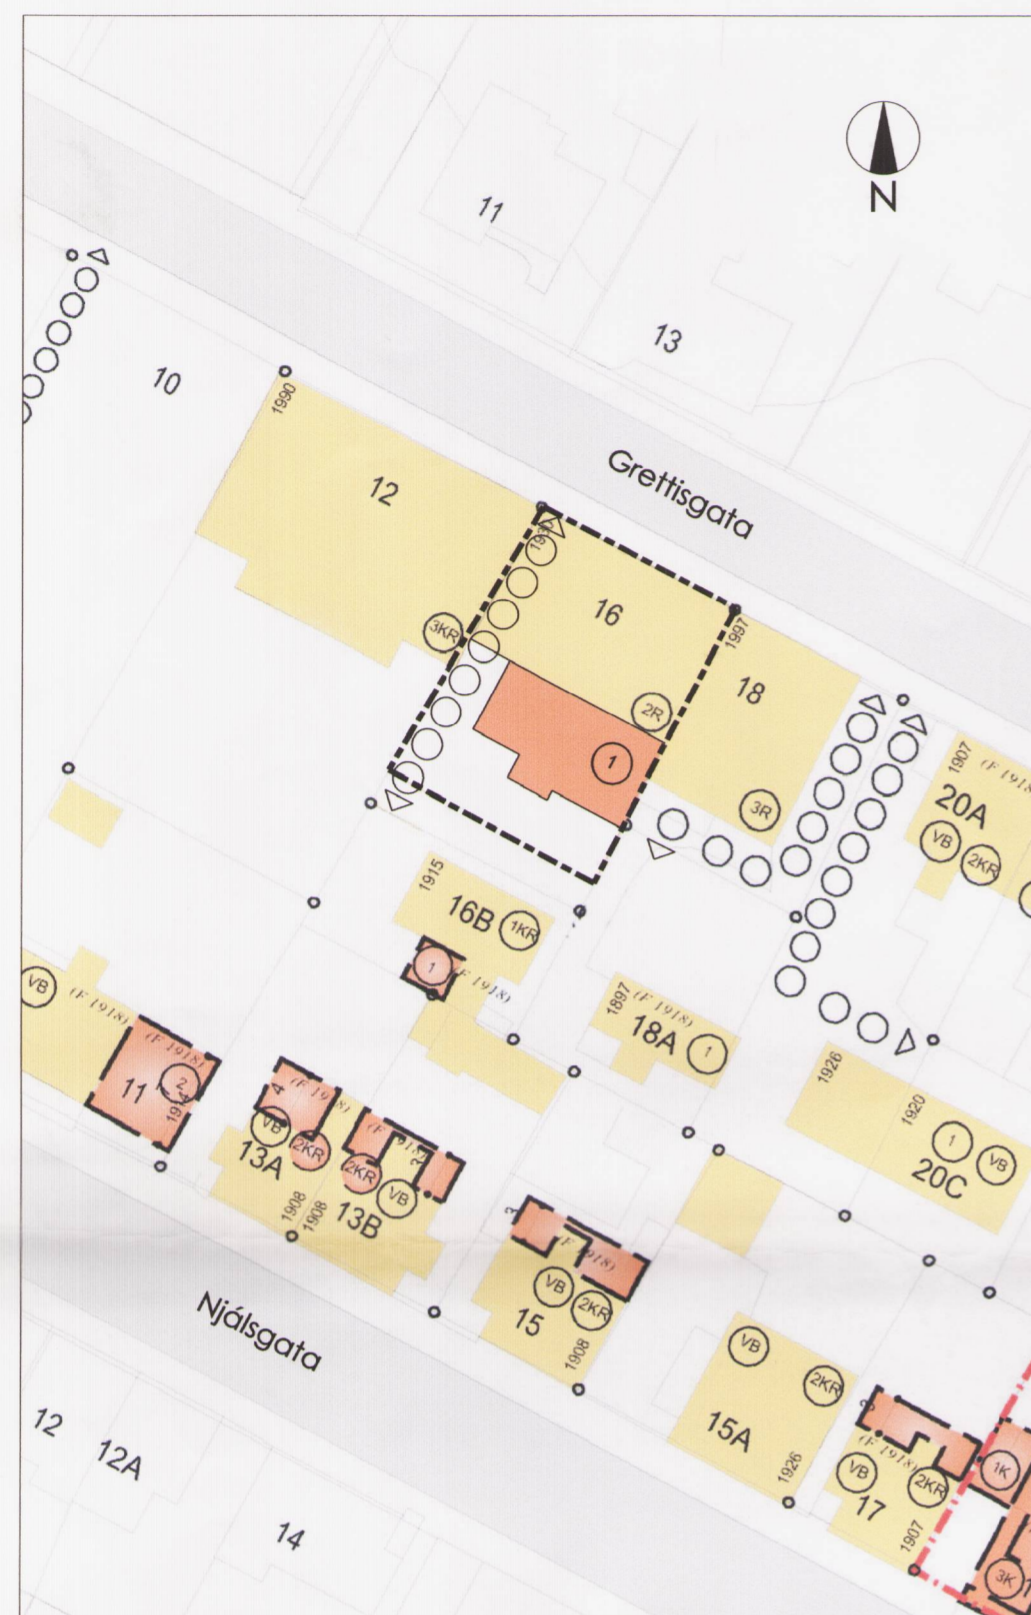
N

11

13

10

1990

12

Grettisgata

1997

16

3KR

1997

18

2R

1

3R

1907 (F 1918)

20A

VB

2KR

1915

16B

1KR

1

(F 1918)

VB

(F 1918)

(F 1918)

11

2

1908

1897 (F 1918)

18A

1

1926

4

(F 1918)

VB

2KR

13A

(F 1918)

2KR

VB

3

1920

1

VB

20C

1908

1908

13B

3

(F 1918)

VB

2KR

15

1908

Njálsgata

VB

2KR

15A

1926

(F 1918)

VB

2KR

1K

17

1907

3K

12

12A

14